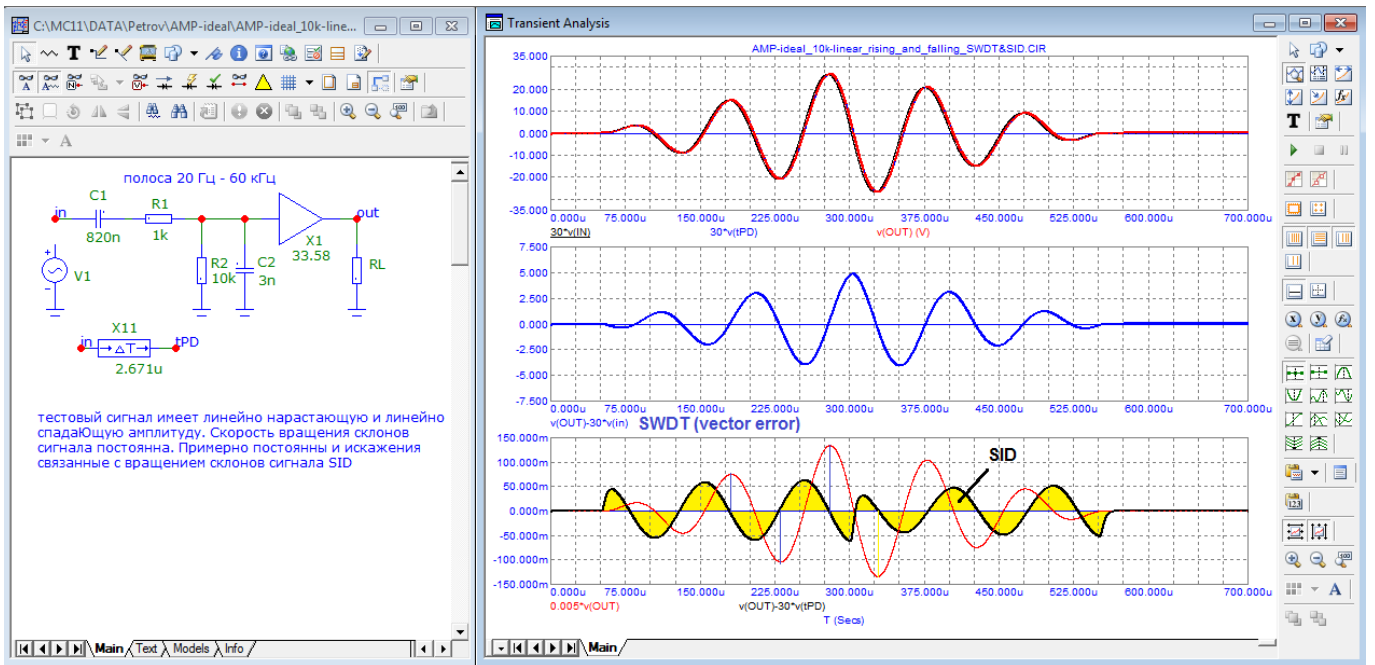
C:\MC11\DATA\Petrov\AMP-ideal\AMP-ideal_10k-line...

полоса 20 Гц - 60 кГц

in
C1
820n
R1
1k
R2
10k
C2
3n
X1
33.58
out
RL
V1
X11
in
ΔT
tPD
2.671u

тестовый сигнал имеет линейно нарастающую и линейно спадаЮщую амплитуду. Скорость вращения склонов сигнала постоянна. Примерно постоянны и искажения связанные с вращением склонов сигнала SID

Main Text Models Info

Transient Analysis

AMP-ideal_10k-linear_rising_and_falling_SWDT&SID.CIR

35.000
20.000
10.000
0.000
-10.000
-20.000
-35.000
0.000u 75.000u 150.000u 225.000u 300.000u 375.000u 450.000u 525.000u 600.000u 700.000u
30*v(IN) 30*v(tPD) v(OUT) (V)

7.500
5.000
2.500
0.000
-2.500
-5.000
-7.500
0.000u 75.000u 150.000u 225.000u 300.000u 375.000u 450.000u 525.000u 600.000u 700.000u
v(OUT)-30*v(in)

SWDT (vector error)

150.000m
100.000m
50.000m
0.000
-50.000m
-100.000m
-150.000m
SID
0.000u 75.000u 150.000u 225.000u 300.000u 375.000u 450.000u 525.000u 600.000u 700.000u
0.005*v(OUT) v(OUT)-30*v(tPD)
T (Secs)

Main